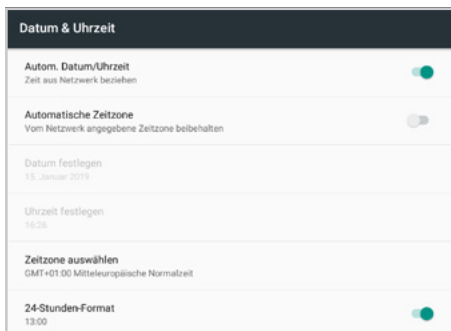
Datum & Uhrzeit

Autom. Datum/Uhrzeit
Zeit aus Netzwerk beziehen

Automatische Zeitzone
Vom Netzwerk angegebene Zeitzone beibehalten

Datum festlegen
15. Januar 2019

Uhrzeit festlegen
16:26

Zeitzone auswählen
GMT+01:00 Mitteleuropäische Normalzeit

24-Stunden-Format
13:00